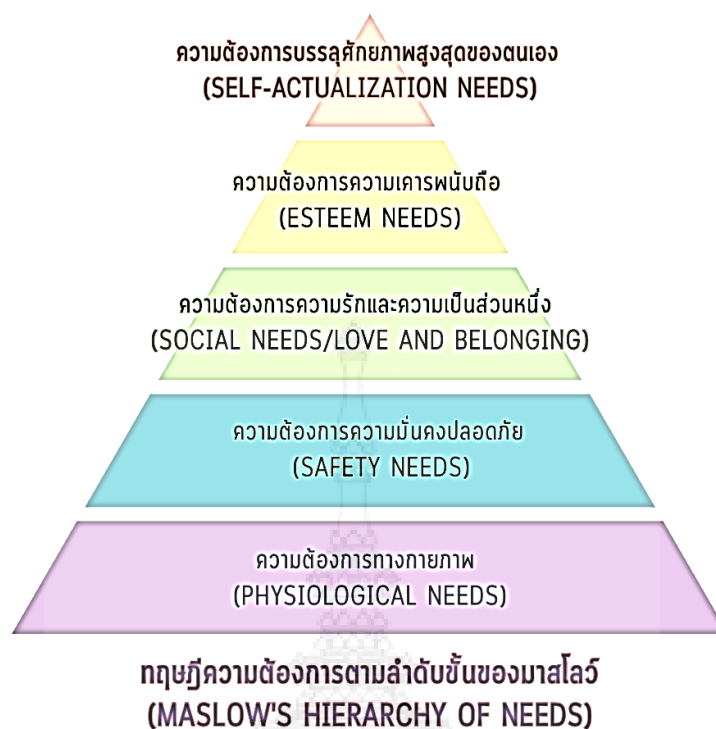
ความต้องการบรรลุศักยภาพสูงสุดของตนเอง
(SELF-ACTUALIZATION NEEDS)

ความต้องการความเคารพนับถือ
(ESTEEM NEEDS)

ความต้องการความรักและความเป็นส่วนหนึ่ง
(SOCIAL NEEDS/LOVE AND BELONGING)

ความต้องการความมั่นคงปลอดภัย
(SAFETY NEEDS)

ความต้องการทางกายภาพ
(PHYSIOLOGICAL NEEDS)

ทฤษฎีความต้องการตามลำดับขั้นของมาสโลว์
(MASLOW'S HIERARCHY OF NEEDS)